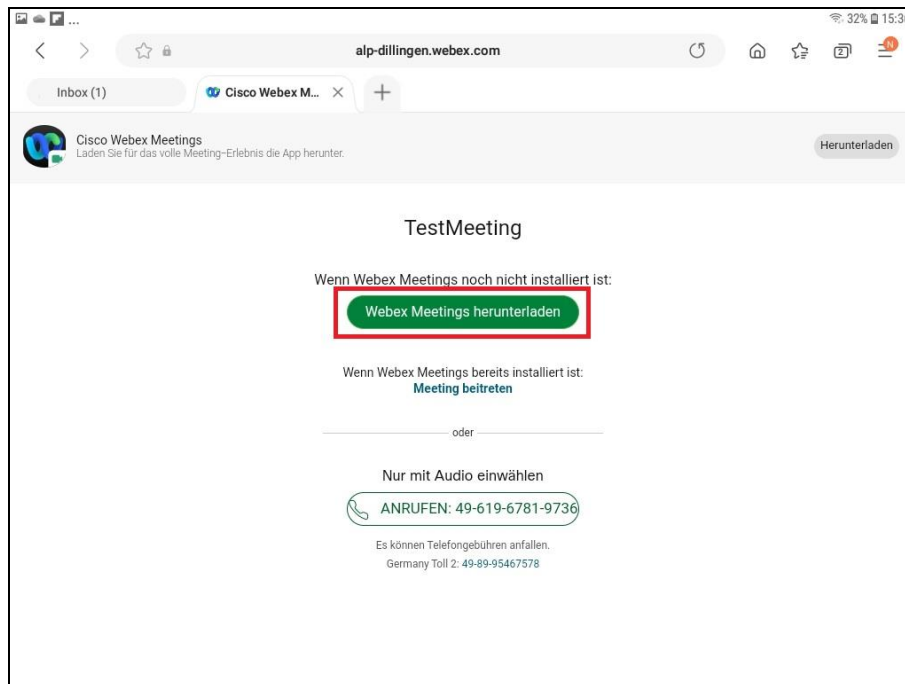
32% 15:3

alp-dillingen.webex.com

2

N

Inbox (1)

Cisco Webex M...

Cisco Webex Meetings
Laden Sie für das volle Meeting-Erlebnis die App herunter.

Herunterladen

TestMeeting

Wenn Webex Meetings noch nicht installiert ist:

Webex Meetings herunterladen

Wenn Webex Meetings bereits installiert ist:
Meeting beitreten

oder

Nur mit Audio einwählen

ANRUFEN: 49-619-6781-9736

Es können Telefongebühren anfallen.
Germany Toll 2: 49-89-95467578